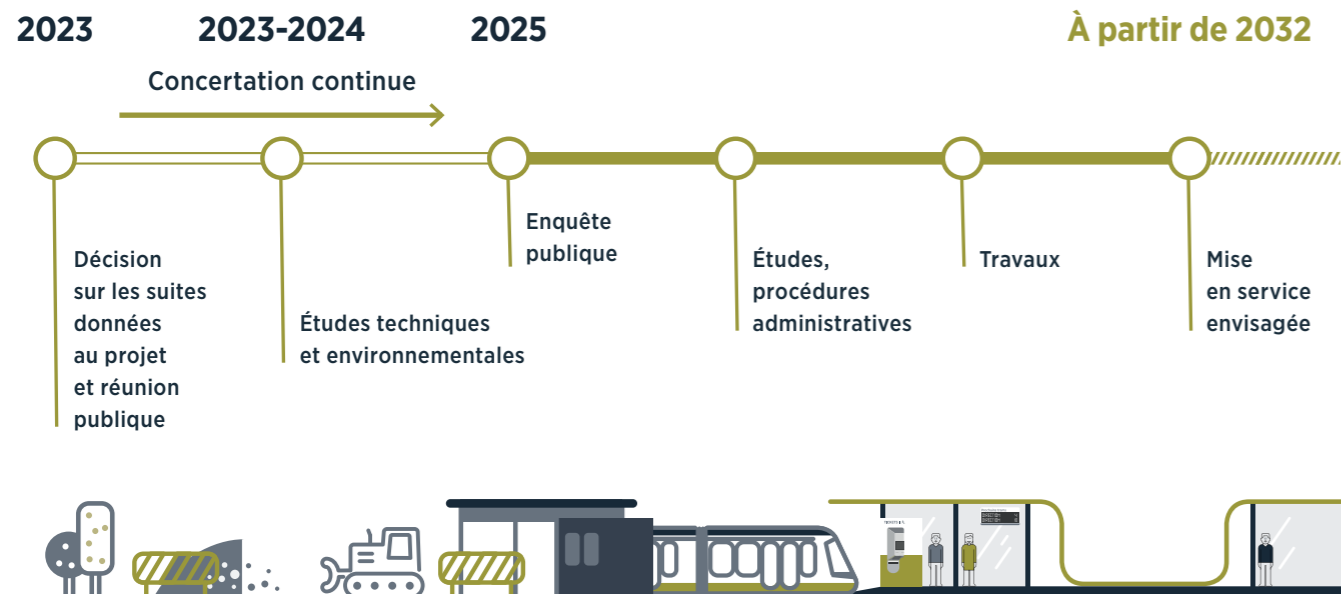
2023 2023-2024 2025 À partir de 2032

Concertation continue

Décision sur les suites données au projet et réunion publique

Études techniques et environnementales

Enquête publique

Études, procédures administratives

Travaux

Mise en service envisagée